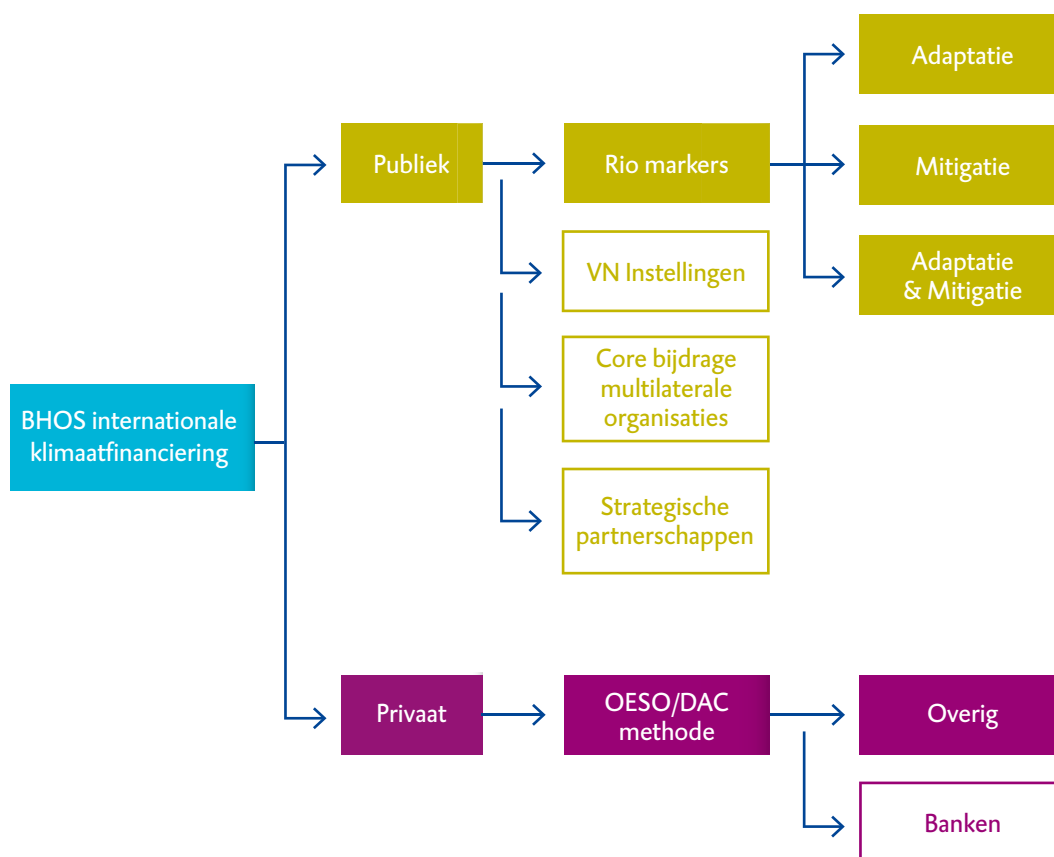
BHOS internationale klimaatfinanciering

Publiek

Rio markers

Adaptatie

Mitigatie

Adaptatie & Mitigatie

VN Instellingen

Core bijdrage multilaterale organisaties

Strategische partnerschappen

Privaat

OESO/DAC methode

Overig

Banken